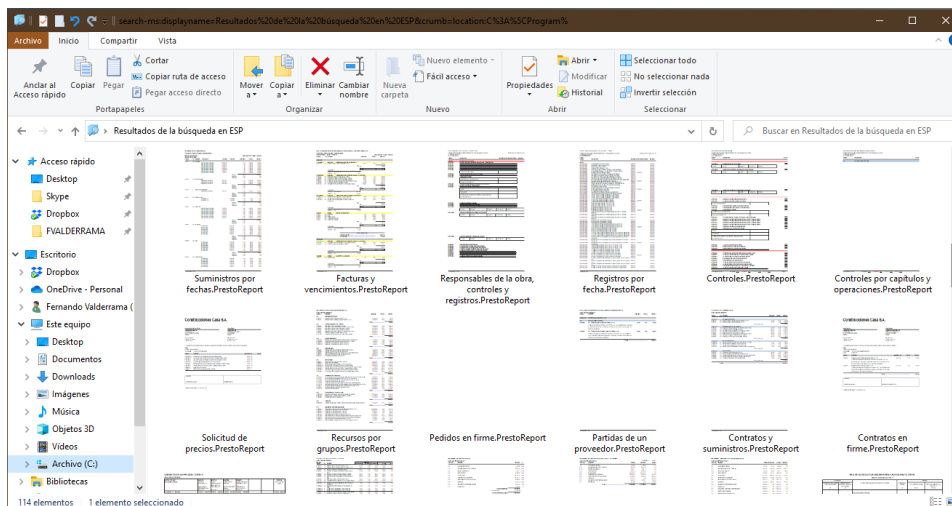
search-ms:displayname=Resultados%20de%20la%20búsqueda%20en%20ESP&crumb=location:C%3A%5CProgram%

Archivo Inicio Compartir Vista

Anclar al Acceso rápido Copiar Pegar Cortar Copiar ruta de acceso Pegar acceso directo
Portapapeles

Mover a Copiar a Eliminar Cambiar nombre
Organizar

Nueva carpeta Nuevo elemento Fácil acceso
Nuevo

Propiedades Abrir Modificar Historial
Abrir

Seleccionar todo No seleccionar nada Invertir selección
Seleccionar

Resultados de la búsqueda en ESP

Buscar en Resultados de la búsqueda en ESP

Acceso rápido
Desktop
Skype
Dropbox
FVALDERRAMA
Escritorio
Dropbox
OneDrive - Personal
Fernando Valderrama (
Este equipo
Desktop
Documentos
Descargas
Imágenes
Música
Objetos 3D
Vídeos
Archivo (C:)
Bibliotecas

Suministros por fechas.PrestoReport
Facturas y vencimientos.PrestoReport
Responsables de la obra, controles y registros.PrestoReport
Registros por fecha.PrestoReport
Controles.PrestoReport
Controles por capítulos y operaciones.PrestoReport
Solicitud de precios.PrestoReport
Recursos por grupos.PrestoReport
Pedidos en firme.PrestoReport
Partidas de un proveedor.PrestoReport
Contratos y suministros.PrestoReport
Contratos en firme.PrestoReport

114 elementos 1 elemento seleccionado